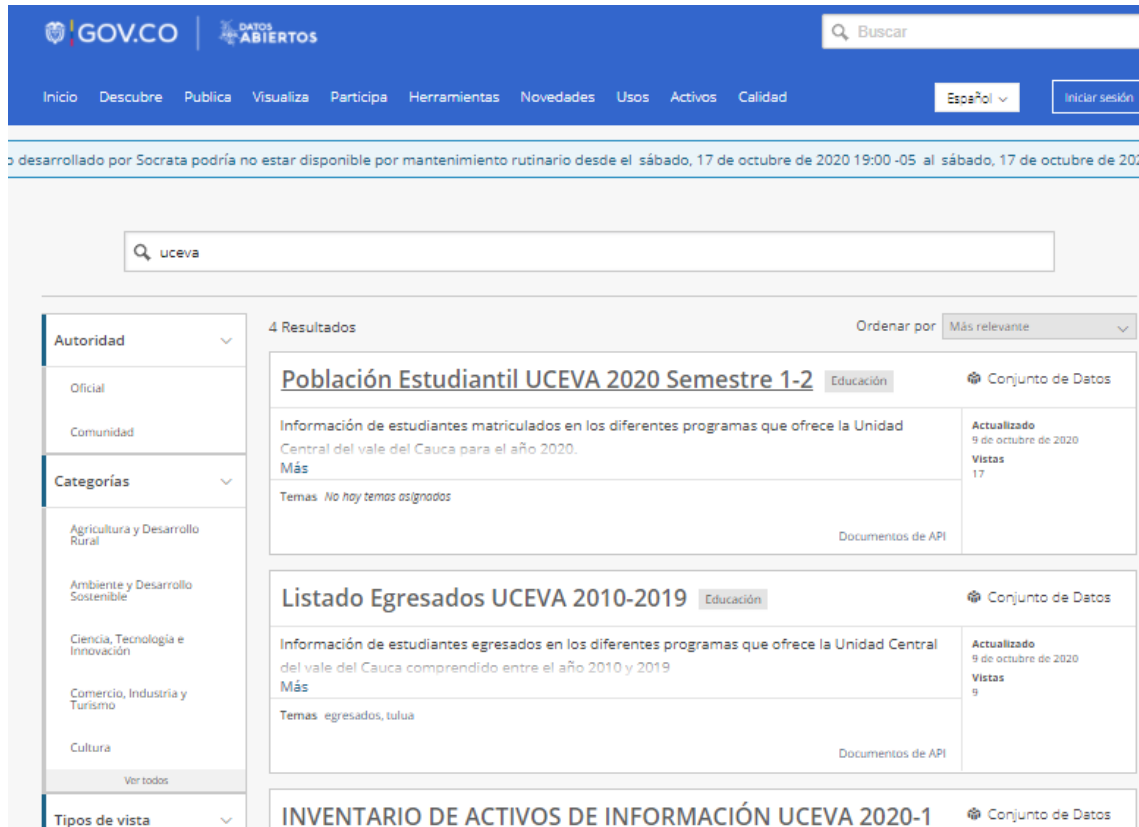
GOV.CO | DATOS ABIERTOS

Buscar

Inicio Descubre Publica Visualiza Participa Herramientas Novedades Usos Activos Calidad

Español

Iniciar sesión

o desarrollado por Socrata podría no estar disponible por mantenimiento rutinario desde el sábado, 17 de octubre de 2020 19:00 -05 al sábado, 17 de octubre de 20

uceva

Autoridad

Oficial

Comunidad

Categorías

Agricultura y Desarrollo Rural

Ambiente y Desarrollo Sostenible

Ciencia, Tecnología e Innovación

Comercio, Industria y Turismo

Cultura

Ver todos

Tipos de vista

4 Resultados

Ordenar por Más relevante

Población Estudiantil UCEVA 2020 Semestre 1-2 Educación

Conjunto de Datos

Información de estudiantes matriculados en los diferentes programas que ofrece la Unidad Central del vale del Cauca para el año 2020.

Más

Temas No hay temas asignados

Documentos de API

Actualizado
9 de octubre de 2020
Vistas
17

Listado Egresados UCEVA 2010-2019 Educación

Conjunto de Datos

Información de estudiantes egresados en los diferentes programas que ofrece la Unidad Central del vale del Cauca comprendido entre el año 2010 y 2019

Más

Temas egresados, tulua

Documentos de API

Actualizado
9 de octubre de 2020
Vistas
9

INVENTARIO DE ACTIVOS DE INFORMACIÓN UCEVA 2020-1

Conjunto de Datos